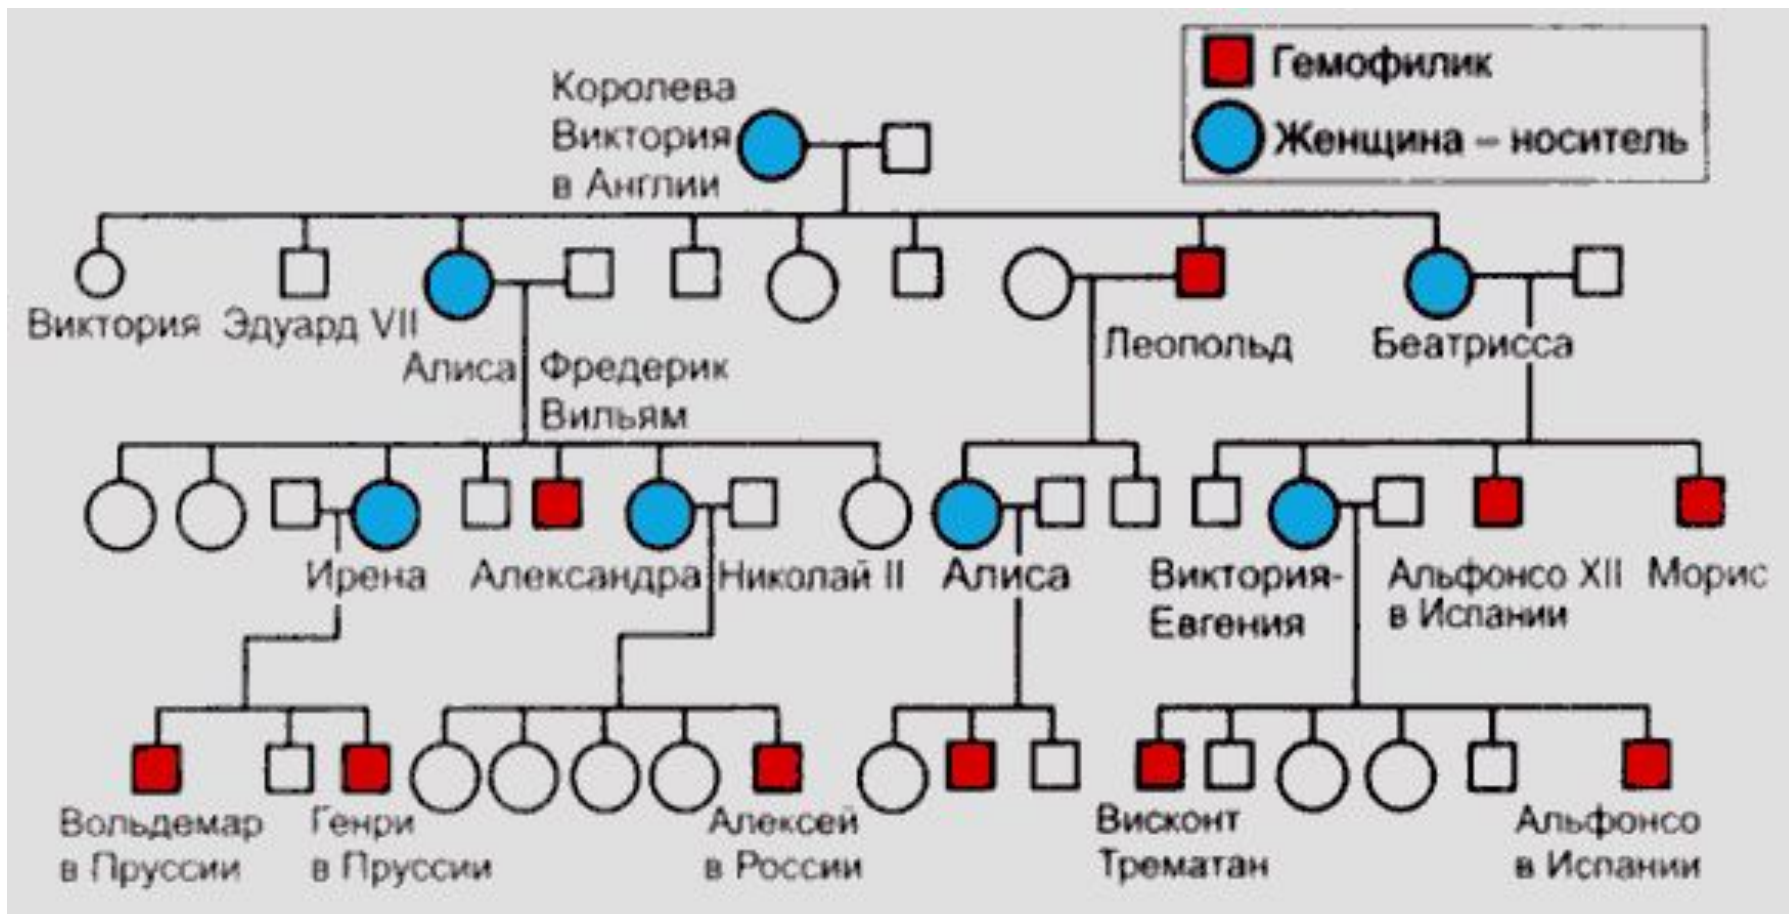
Гемофилик
Женщина – носитель

Королева Виктория в Англии

Виктория
Эдуард VII
Алиса
Фредерик Вильям
Леопольд
Беатрисса

Ирена
Александра
Николай II
Алиса
Виктория-Евгения
Альфонсо XII в Испании
Морис

Вольдемар в Пруссии
Генри в Пруссии
Алексей в России
Висконт Трематан
Альфонсо в Испании